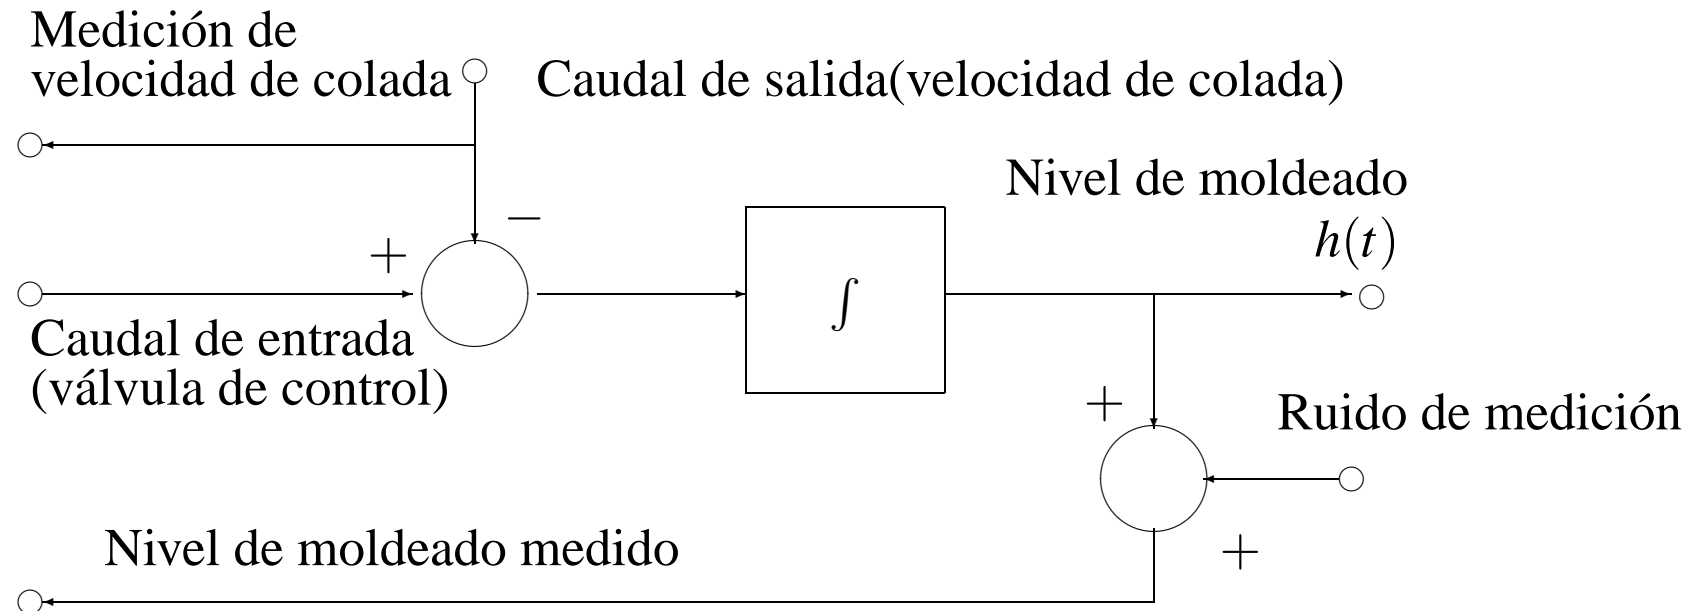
Medición de velocidad de colada

Caudal de salida(velocidad de colada)

Nivel de moldeado

$-$

$+$

$h(t)$

$\int$

Caudal de entrada (válvula de control)

$+$

Ruido de medición

Nivel de moldeado medido

$+$